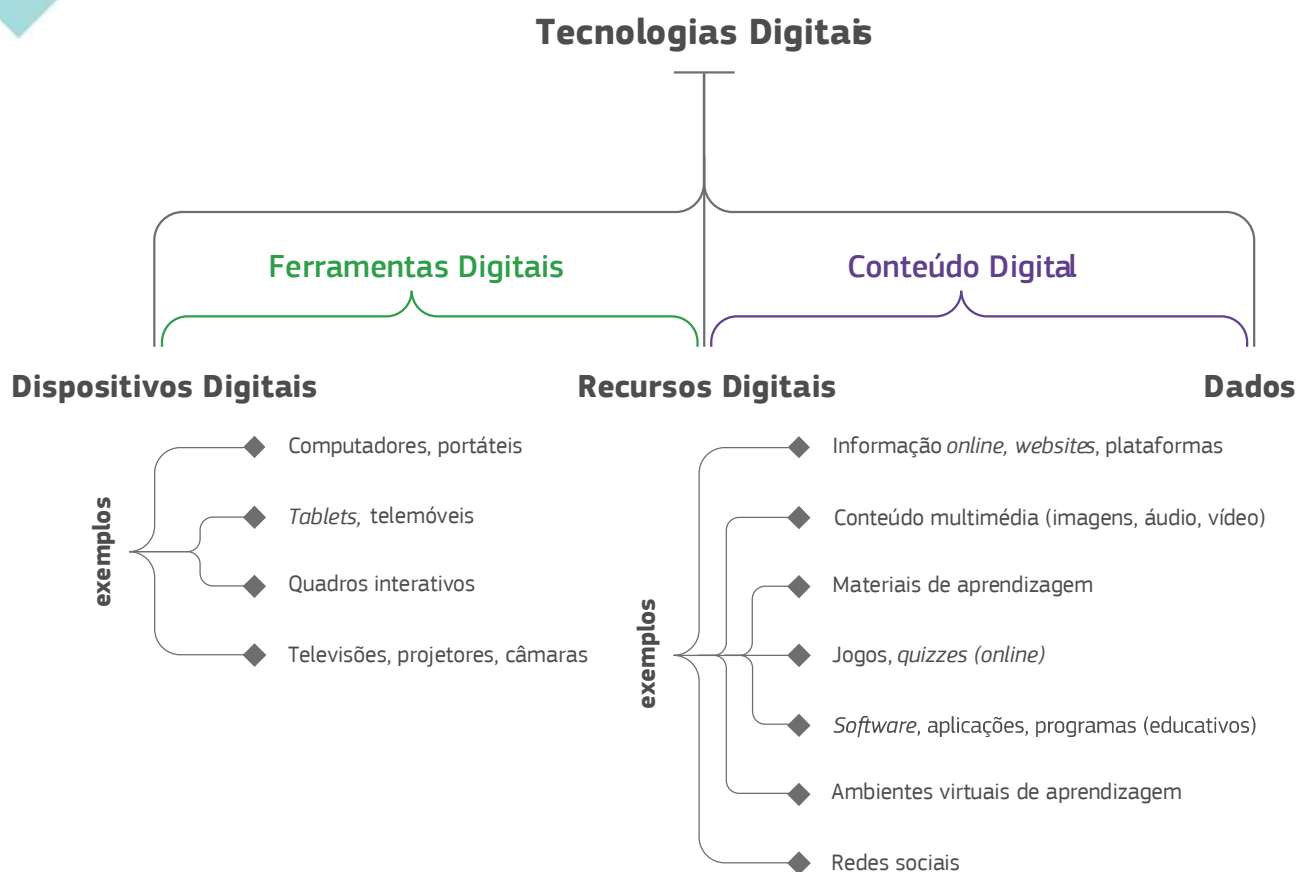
Tecnologias Digitais

Ferramentas Digitais

Conteúdo Digital

Dispositivos Digitais

Recursos Digitais

Dados

exemplos

Computadores, portáteis

Tablets, telemóveis

Quadros interativos

Televisões, projetores, câmaras

exemplos

Informação online, websites, plataformas

Conteúdo multimédia (imagens, áudio, vídeo)

Materiais de aprendizagem

Jogos, quizzes (online)

Software, aplicações, programas (educativos)

Ambientes virtuais de aprendizagem

Redes sociais